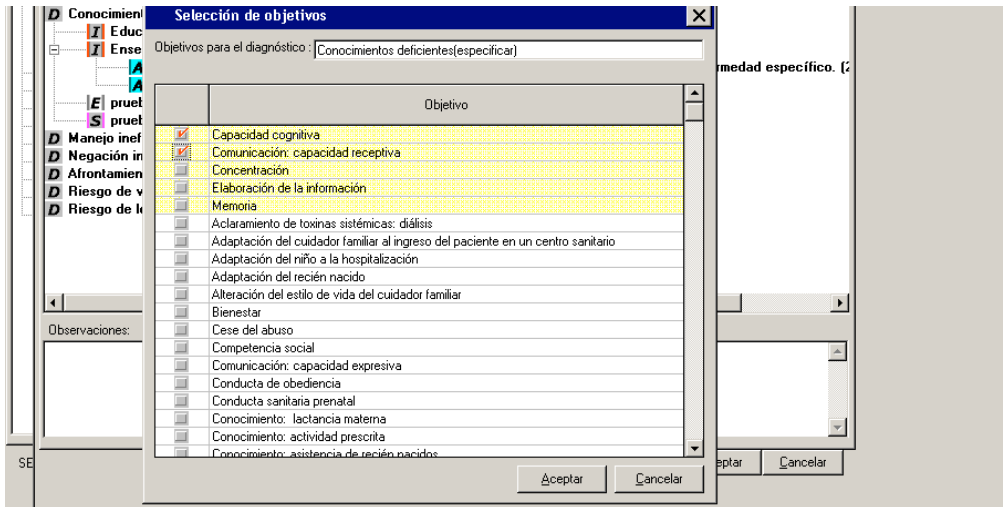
D Conocimient
I Educ
I Ense
A
A
E prueb
S prueb
D Manejo inef
D Negación in
D Afrontamien
D Riesgo de v
D Riesgo de l

rmedad específico. (2

Observaciones:

SE

eptar

Cancelar

Selección de objetivos

Objetivos para el diagnóstico : Conocimientos deficientes(especificar)

| | Objetivo |
|---|---|
| ✓ | Capacidad cognitiva |
| ✓ | Comunicación: capacidad receptiva |
| | Concentración |
| | Elaboración de la información |
| | Memoria |
| | Aclaramiento de toxinas sistémicas: diálisis |
| | Adaptación del cuidador familiar al ingreso del paciente en un centro sanitario |
| | Adaptación del niño a la hospitalización |
| | Adaptación del recién nacido |
| | Alteración del estilo de vida del cuidador familiar |
| | Bienestar |
| | Cese del abuso |
| | Competencia social |
| | Comunicación: capacidad expresiva |
| | Conducta de obediencia |
| | Conducta sanitaria prenatal |
| | Conocimiento: lactancia materna |
| | Conocimiento: actividad prescrita |
| | Conocimiento: asistencia de recién nacidos |

Aceptar

Cancelar